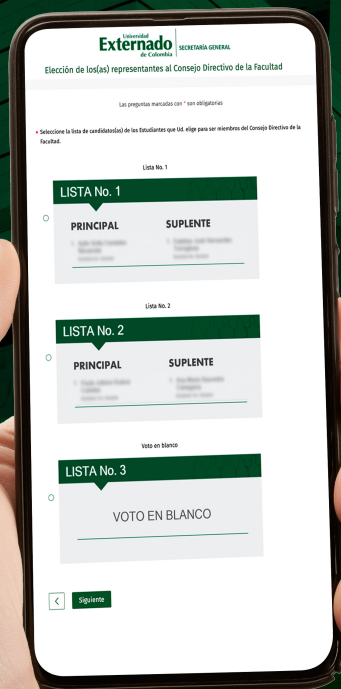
Universidad Externado de Colombia | SECRETARÍA GENERAL

Elección de los(as) representantes al Consejo Directivo de la Facultad

Las preguntas marcadas con * son obligatorias

* Seleccione la lista de candidatos(as) de los Estudiantes que Ud. elige para ser miembros del Consejo Directivo de la Facultad.

Lista No. 1

LISTA No. 1

PRINCIPAL

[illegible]

SUPLENTE

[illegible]

Lista No. 2

LISTA No. 2

PRINCIPAL

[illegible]

SUPLENTE

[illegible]

Voto en blanco

LISTA No. 3

VOTO EN BLANCO

<

Siguiente